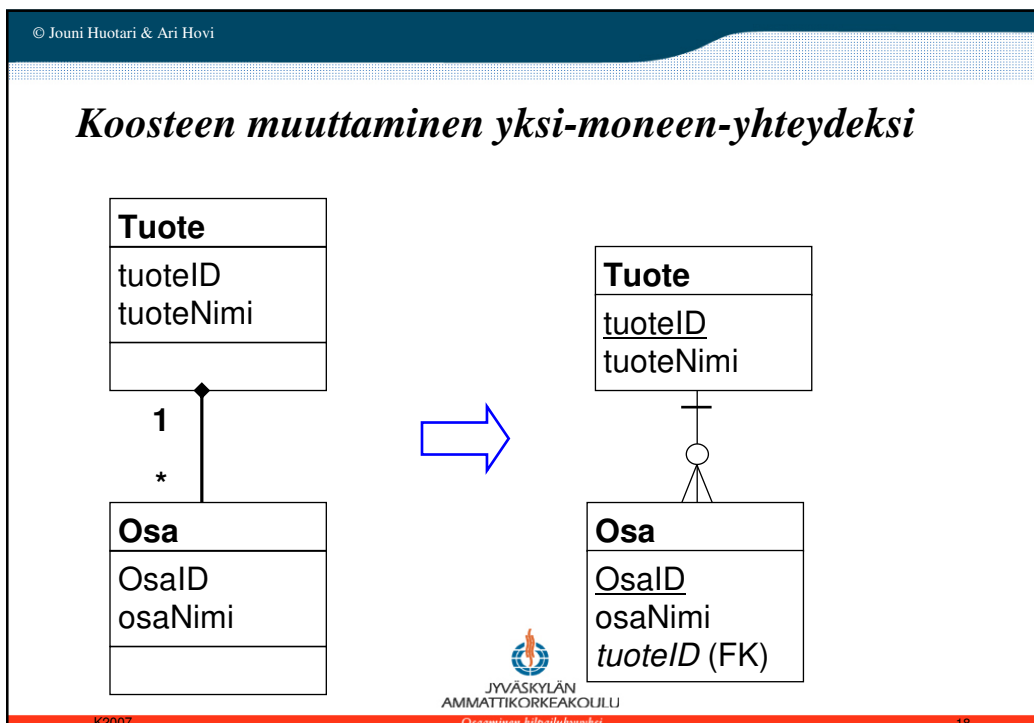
© Jouni Huotari & Ari Hovi

Koosteen muuttaminen yksi-moneen-yhteydeksi

Tuote
tuoteID
tuoteNimi

1
*

Osa
OsaID
osaNimi

Tuote
tuoteID
tuoteNimi

Osa
OsaID
osaNimi
tuoteID (FK)

JYVÄSKYLÄN AMMATTIKORKEAKOULU

K2007 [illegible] 18